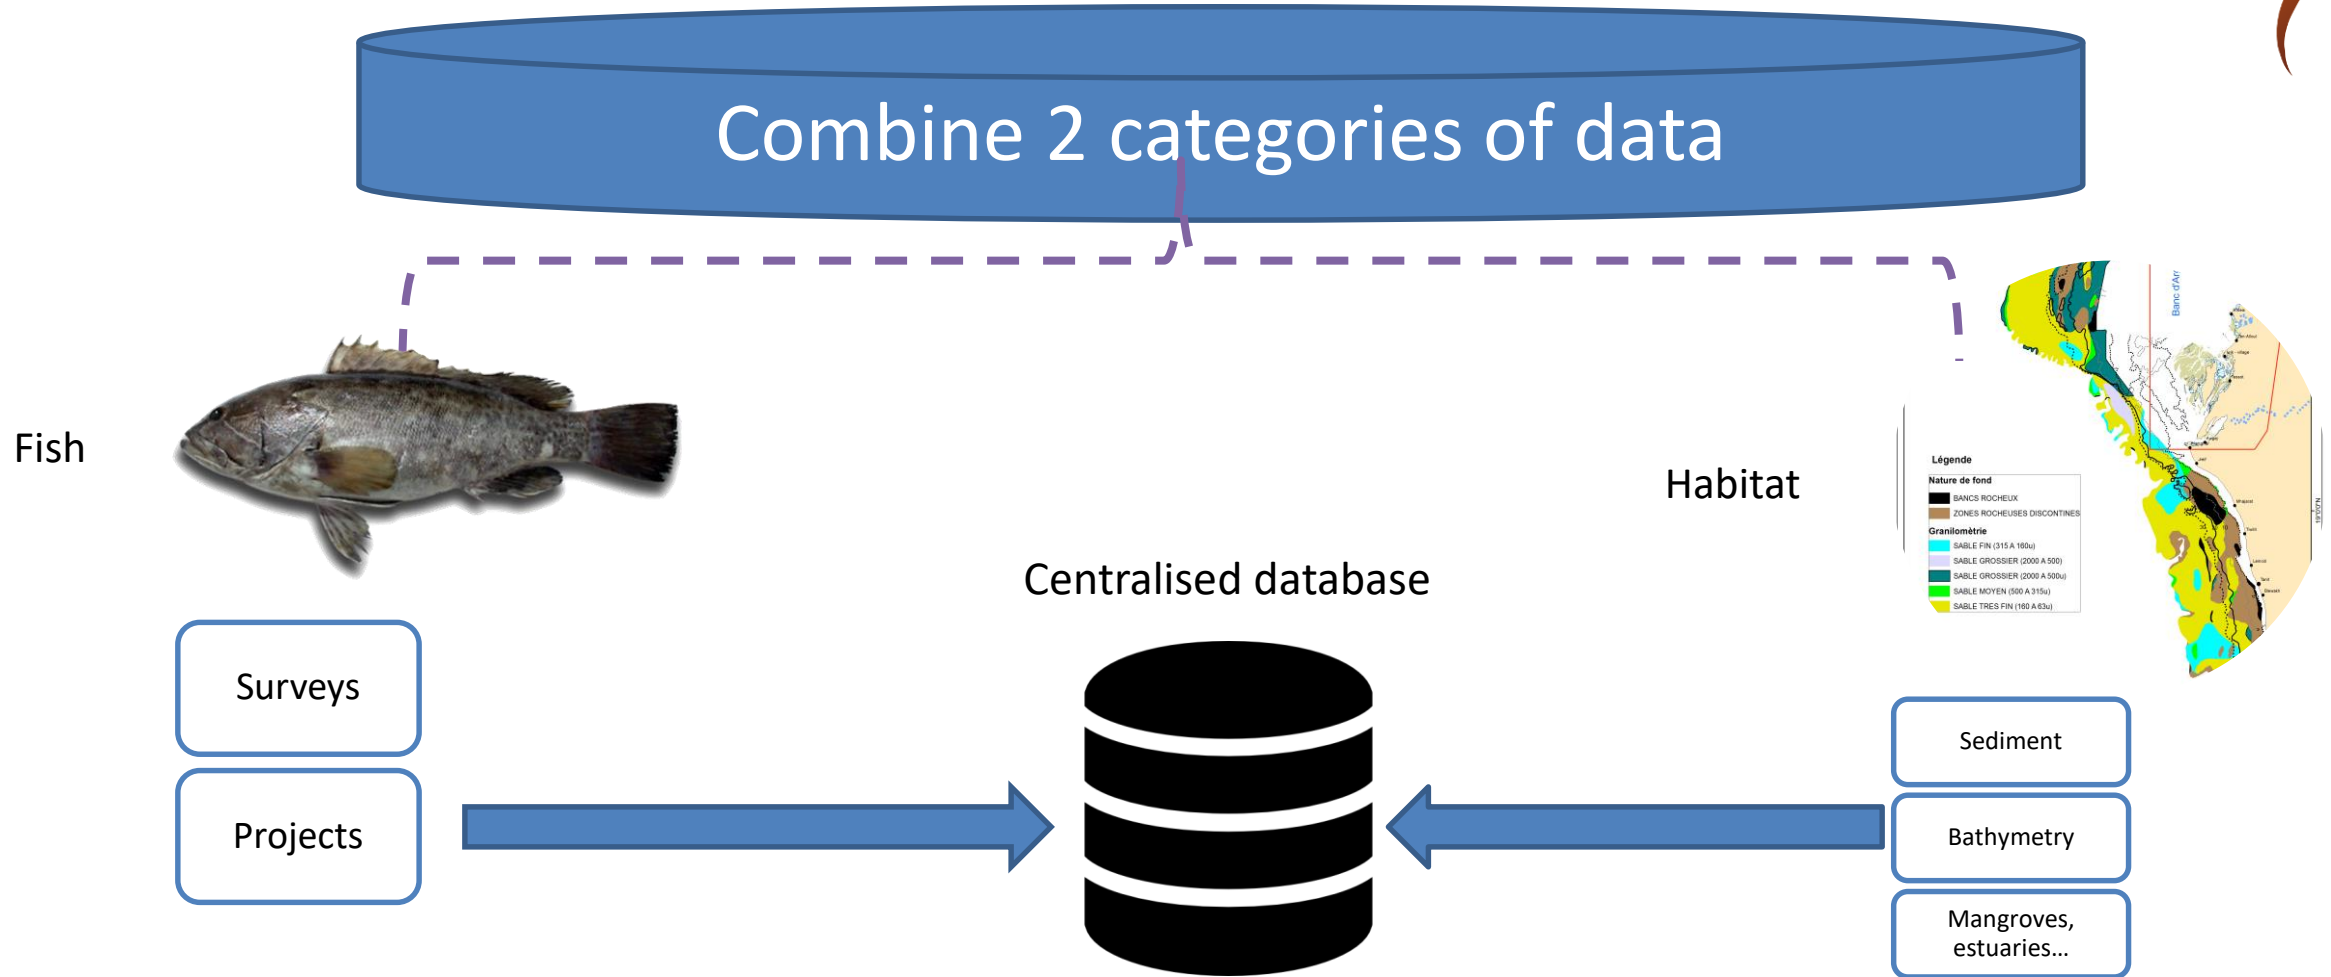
Combine 2 categories of data

Fish

Surveys

Projects

Centralised database

Habitat

Légende
Nature de fond
BANCS ROCHEUX
ZONES ROCHEUSES DISCONTINUES
Granilomètrie
SABLE FIN (315 A 160u)
SABLE GROSSIER (2000 A 500)
SABLE GROSSIER (2000 A 500u)
SABLE MOYEN (500 A 315u)
SABLE TRES FIN (160 A 63u)

Banc d'Arr

Sediment

Bathymetry

Mangroves, estuaries...